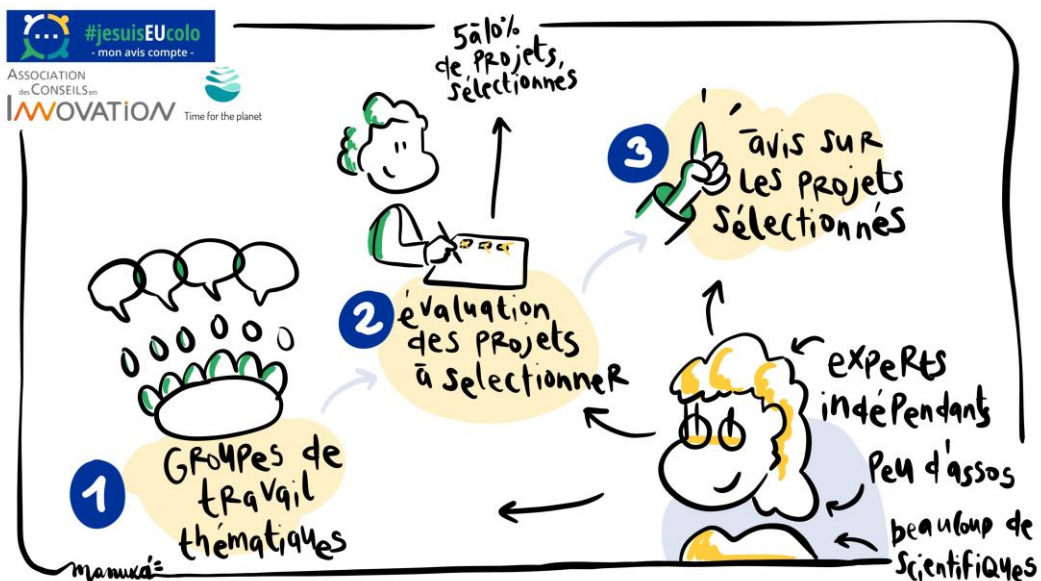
#jesuisEUcolo
- mon avis compte -

Association des Conseils en Innovation

Time for the planet

5 à 10% de projets sélectionnés

3 avis sur les projets sélectionnés

2 évaluation des projets à sélectionner

1 Groupes de travail thématiques

experts indépendants

Peu d'assos

beaucoup de scientifiques

manuxa